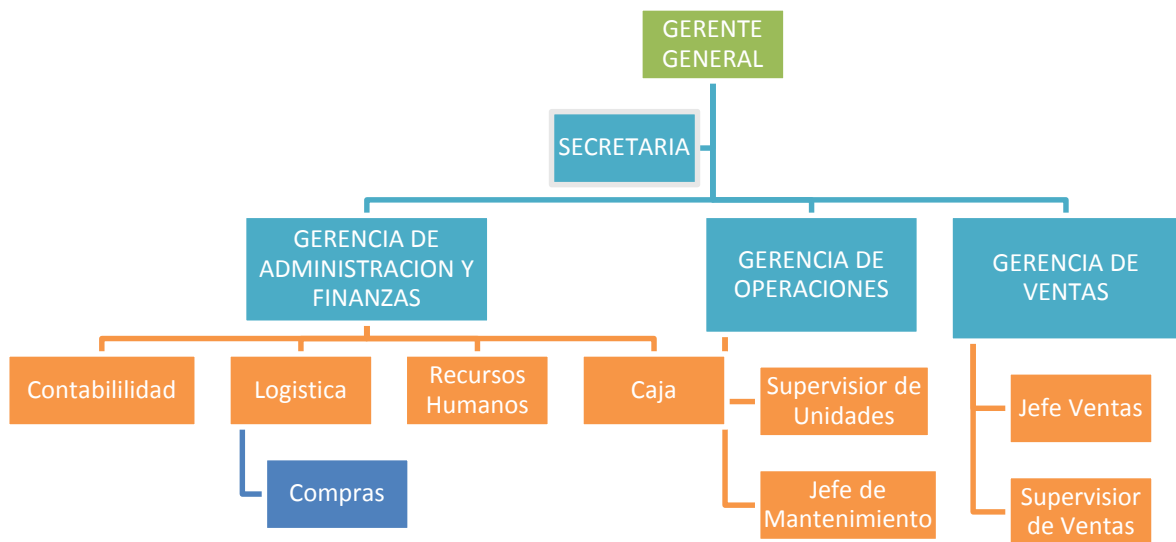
GERENTE GENERAL

SECRETARIA

GERENCIA DE ADMINISTRACION Y FINANZAS

GERENCIA DE OPERACIONES

GERENCIA DE VENTAS

Contabililidad

Logistica

Recursos Humanos

Caja

Compras

Supervisior de Unidades

Jefe de Mantenimiento

Jefe Ventas

Supervisior de Ventas